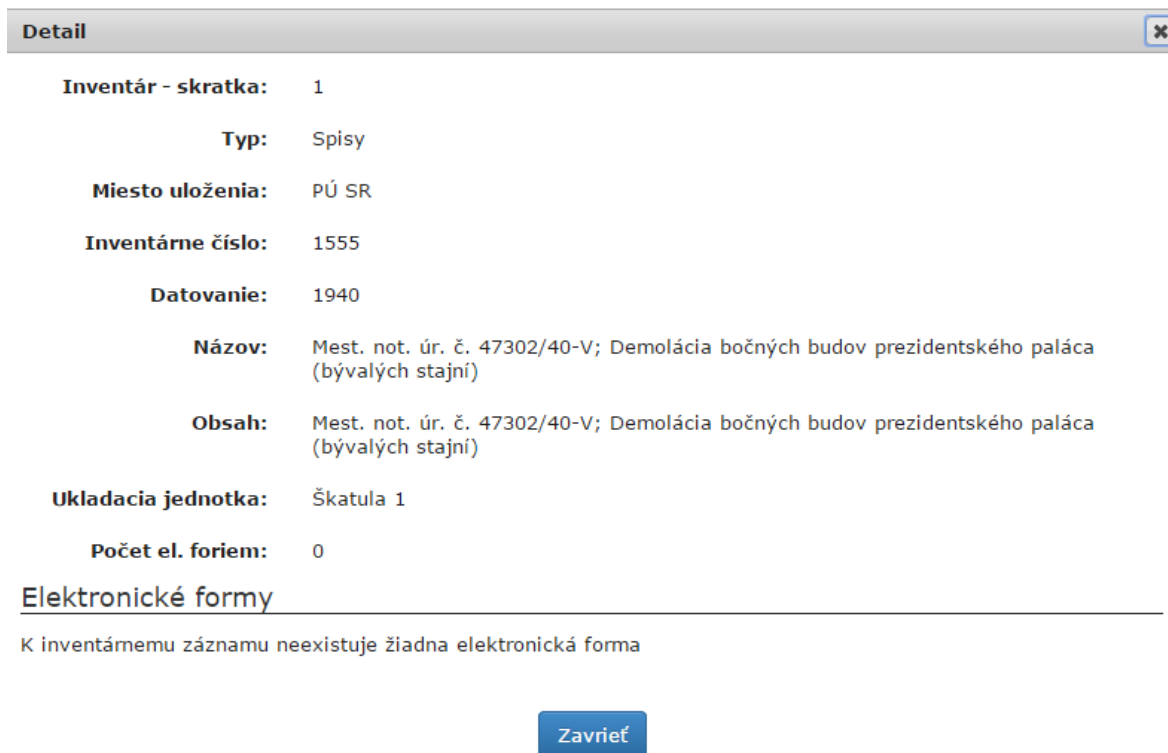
Detail

Inventár - skratka: 1

Typ: Spisy

Miesto uloženia: PÚ SR

Inventárne číslo: 1555

Datovanie: 1940

Názov: Mest. not. úr. č. 47302/40-V; Demolácia bočných budov prezidentského paláca (bývalých stajní)

Obsah: Mest. not. úr. č. 47302/40-V; Demolácia bočných budov prezidentského paláca (bývalých stajní)

Ukladacia jednotka: Škatula 1

Počet el. foriem: 0

Elektronické formy

K inventárnemu záznamu neexistuje žiadna elektronická forma

Zavrieť